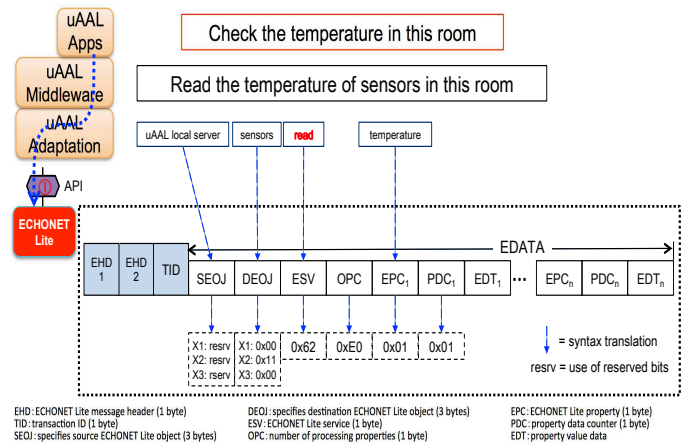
uAAL Apps

uAAL Middleware

uAAL Adaptation

API

ECHONET Lite

Check the temperature in this room

Read the temperature of sensors in this room

uAAL local server

sensors

read

temperature

EDATA

| EHD 1 | EHD 2 | TID | SEOJ | DEOJ | ESV | OPC | $EPC_1$ | $PDC_1$ | $EDT_1$ | ... | $EPC_n$ | $PDC_n$ | $EDT_n$ |
|---|---|---|---|---|---|---|---|---|---|---|---|---|---|

X1: resrv
X2: resrv
X3: rserv

X1: 0x00
X2: 0x11
X3: 0x00

0x62

0xE0

0x01

0x01

= syntax translation

resrv = use of reserved bits

EHD : ECHONET Lite message header (1 byte)
TID : transaction ID (1 byte)
SEOJ : specifies source ECHONET Lite object (3 bytes)

DEOJ : specifies destination ECHONET Lite object (3 bytes)
ESV : ECHONET Lite service (1 byte)
OPC : number of processing properties (1 byte)

EPC : ECHONET Lite property (1 byte)
PDC : property data counter (1 byte)
EDT : property value data